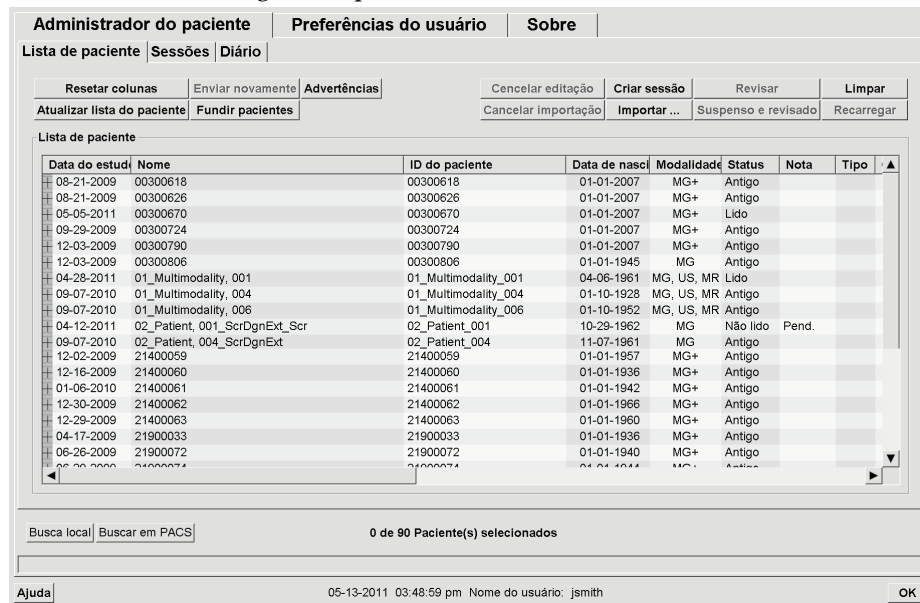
Administrador do paciente | Preferências do usuário | Sobre

Lista de paciente | Sessões | Diário

Resetar colunas | Enviar novamente | Advertências | Cencelar editação | Criar sessão | Revisar | Limpar

Atualizar lista do paciente | Fundir pacientes | Cancelar importação | Importar ... | Suspenso e revisado | Recarregar

Lista de paciente

| Data do estud | Nome | ID do paciente | Data de nasci | Modalidade | Status | Nota | Tipo |
|---|---|---|---|---|---|---|---|
| 08-21-2009 | 00300618 | 00300618 | 01-01-2007 | MG+ | Antigo | | |
| 08-21-2009 | 00300626 | 00300626 | 01-01-2007 | MG+ | Antigo | | |
| 05-05-2011 | 00300670 | 00300670 | 01-01-2007 | MG+ | Lido | | |
| 09-29-2009 | 00300724 | 00300724 | 01-01-2007 | MG+ | Antigo | | |
| 12-03-2009 | 00300790 | 00300790 | 01-01-2007 | MG+ | Antigo | | |
| 12-03-2009 | 00300806 | 00300806 | 01-01-1945 | MG | Antigo | | |
| 04-28-2011 | 01_Multimodality, 001 | 01_Multimodality_001 | 04-06-1961 | MG, US, MR | Lido | | |
| 09-07-2010 | 01_Multimodality, 004 | 01_Multimodality_004 | 01-10-1928 | MG, US, MR | Antigo | | |
| 09-07-2010 | 01_Multimodality, 006 | 01_Multimodality_006 | 01-10-1952 | MG, US, MR | Antigo | | |
| 04-12-2011 | 02_Patient, 001_ScrDgnExt_Scr | 02_Patient_001 | 10-29-1962 | MG | Não lido | Pend. | |
| 09-07-2010 | 02_Patient, 004_ScrDgnExt | 02_Patient_004 | 11-07-1961 | MG | Antigo | | |
| 12-02-2009 | 21400059 | 21400059 | 01-01-1957 | MG+ | Antigo | | |
| 12-16-2009 | 21400060 | 21400060 | 01-01-1936 | MG+ | Antigo | | |
| 01-06-2010 | 21400061 | 21400061 | 01-01-1942 | MG+ | Antigo | | |
| 12-30-2009 | 21400062 | 21400062 | 01-01-1966 | MG+ | Antigo | | |
| 12-29-2009 | 21400063 | 21400063 | 01-01-1960 | MG+ | Antigo | | |
| 04-17-2009 | 21900033 | 21900033 | 01-01-1936 | MG+ | Antigo | | |
| 06-26-2009 | 21900072 | 21900072 | 01-01-1940 | MG+ | Antigo | | |
| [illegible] | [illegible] | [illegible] | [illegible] | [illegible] | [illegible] | | |

Busca local | Buscar em PACS | 0 de 90 Paciente(s) selecionados

Ajuda | 05-13-2011 03:48:59 pm Nome do usuário: jsmith | OK